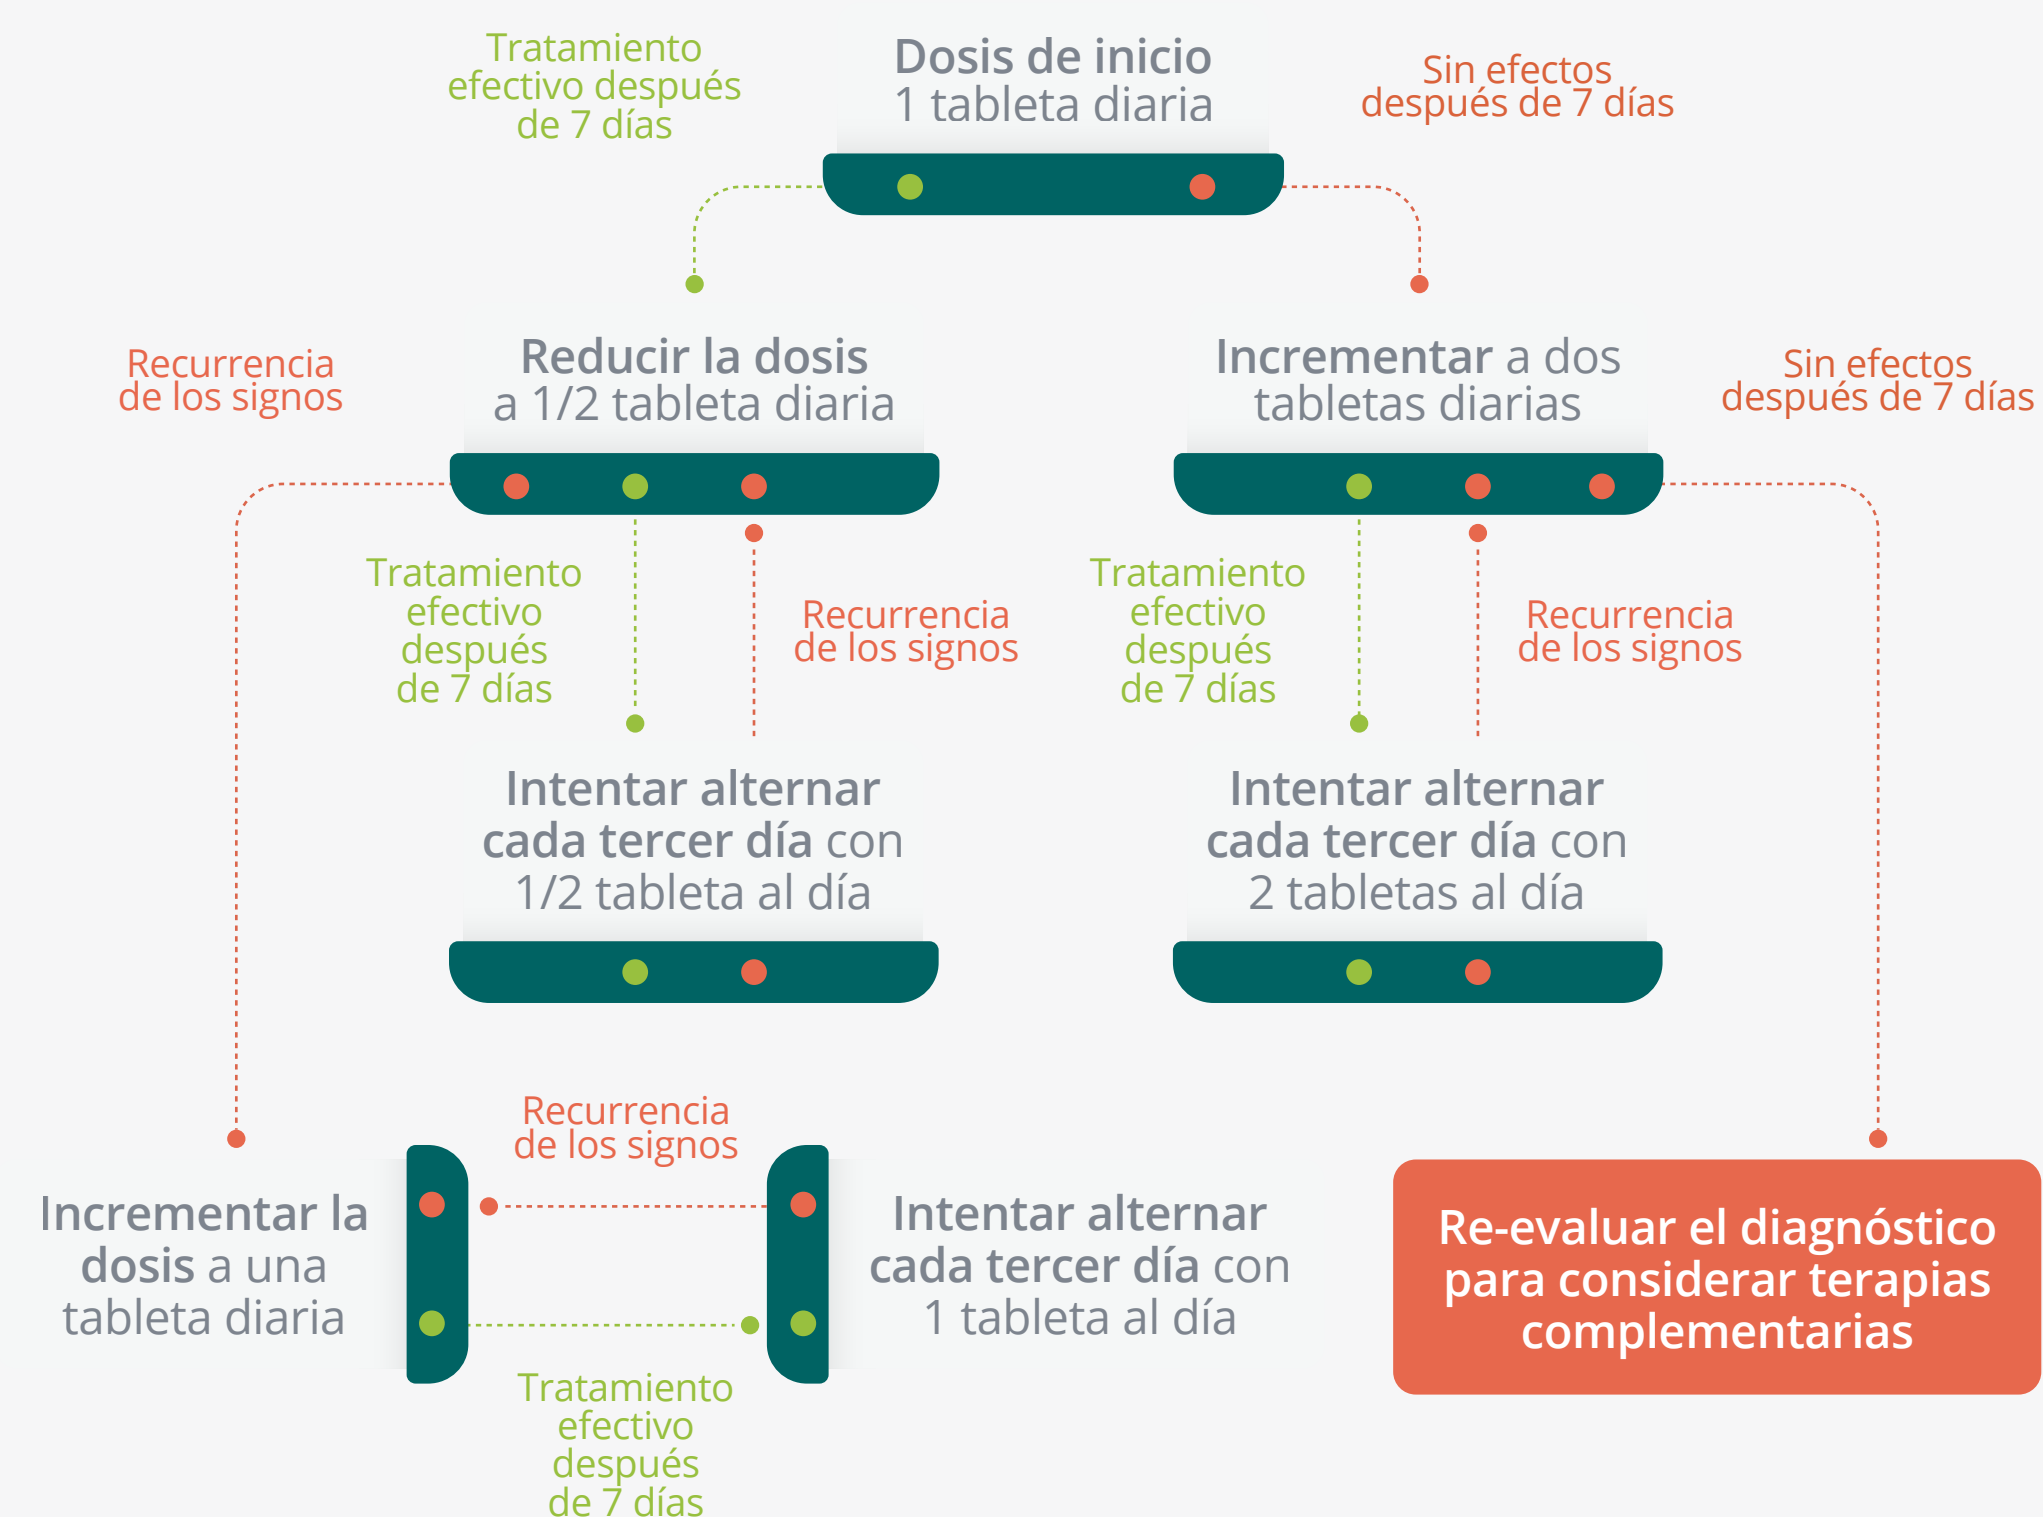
Tratamiento efectivo después de 7 días

Dosis de inicio
1 tableta diaria

Sin efectos después de 7 días

Recurrencia de los signos

Reducir la dosis
a 1/2 tableta diaria

Incrementar a dos tabletas diarias

Sin efectos después de 7 días

Tratamiento efectivo después de 7 días

Recurrencia de los signos

Tratamiento efectivo después de 7 días

Recurrencia de los signos

Intentar alternar cada tercer día con 1/2 tableta al día

Intentar alternar cada tercer día con 2 tabletas al día

Recurrencia de los signos

Incrementar la dosis a una tableta diaria

Intentar alternar cada tercer día con 1 tableta al día

Re-evaluar el diagnóstico para considerar terapias complementarias

Tratamiento efectivo después de 7 días